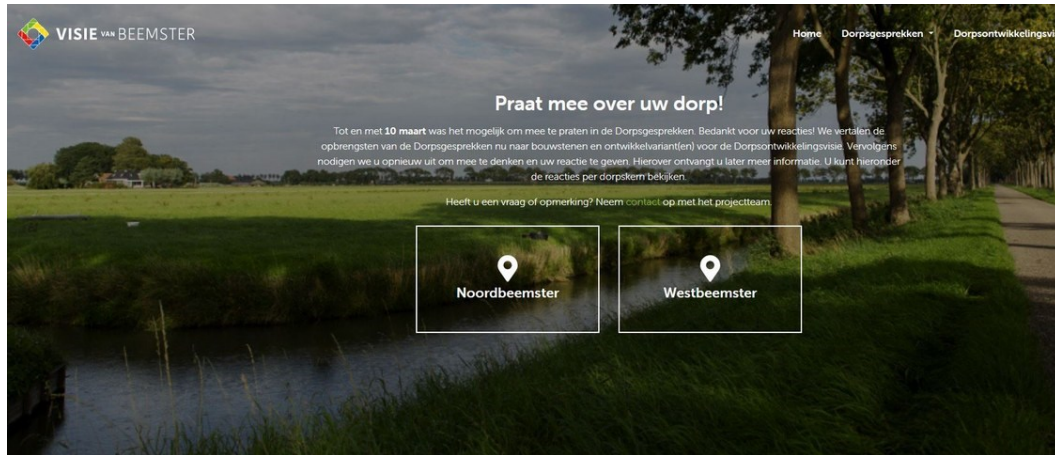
VISIE VAN BEEMSTER

Home Dorpsgesprekken Dorpsontwikkelingsvi

Praat mee over uw dorp!

Tot en met **10 maart** was het mogelijk om mee te praten in de Dorpsgesprekken. Bedankt voor uw reacties! We vertalen de opbrengsten van de Dorpsgesprekken nu naar bouwstenen en ontwikkelvariant(en) voor de Dorpsontwikkelingsvisie. Vervolgens nodigen we u opnieuw uit om mee te denken en uw reactie te geven. Hierover ontvangt u later meer informatie. U kunt hieronder de reacties per dorpskern bekijken.

Heeft u een vraag of opmerking? Neem contact op met het projectteam.

Noordbeemster

Westbeemster